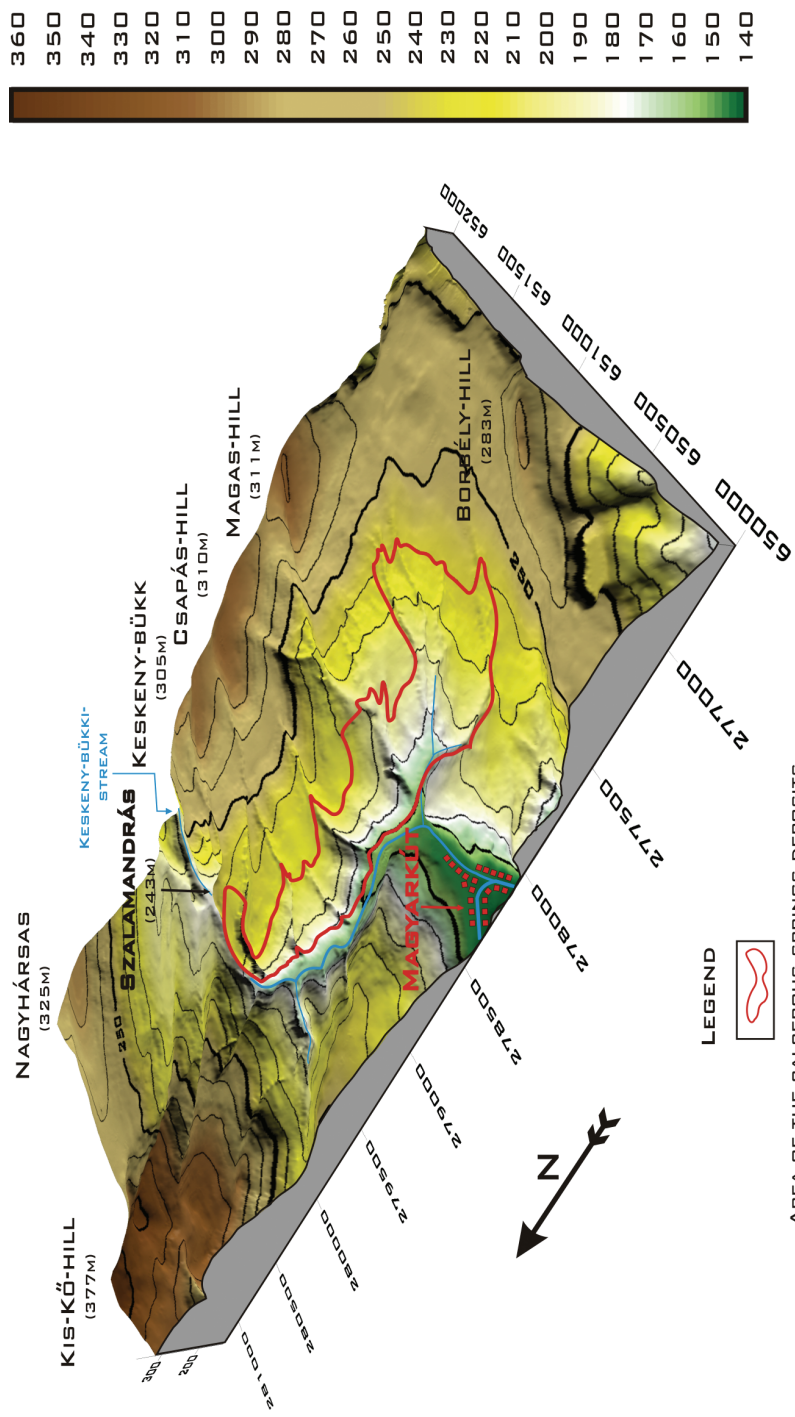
360
350
340
330
320
310
300
290
280
270
260
250
240
230
220
210
200
190
180
170
160
150
140

Kis-Kő-hill (377m)
Nagyhársas (325m)
Szalamandrás (243m)
Keskeny-bükki-stream
Keskeny-bükk (305m)
Csapás-hill (310m)
Magas-hill (311m)
Borsély-hill (283m)
Magyarkút
250
250

652000
651500
651000
650500
650000
277000
277500
278000
278500
279000
279500
280000
280500
281000
300
200

N

Legend
Area of the calcareous springs deposits